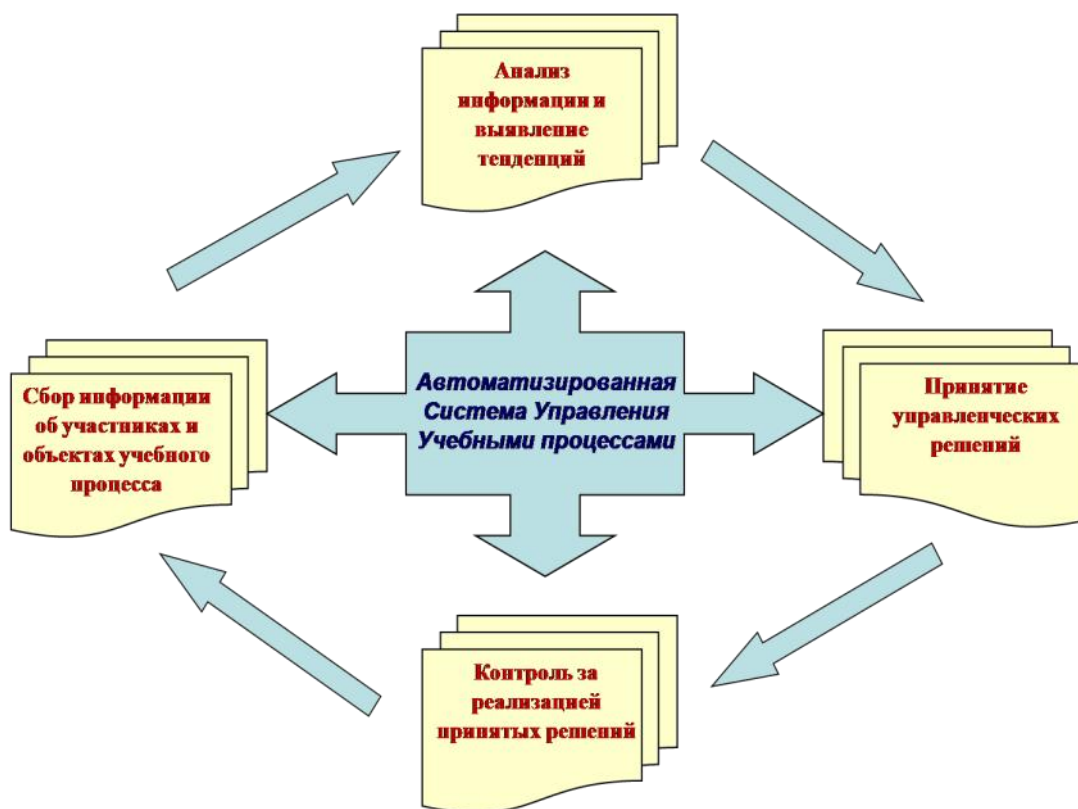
Анализ информации и выявление тенденций

Сбор информации об участниках и объектах учебного процесса

Автоматизированная Система Управления Учебными процессами

Принятие управленческих решений

Контроль за реализацией принятых решений